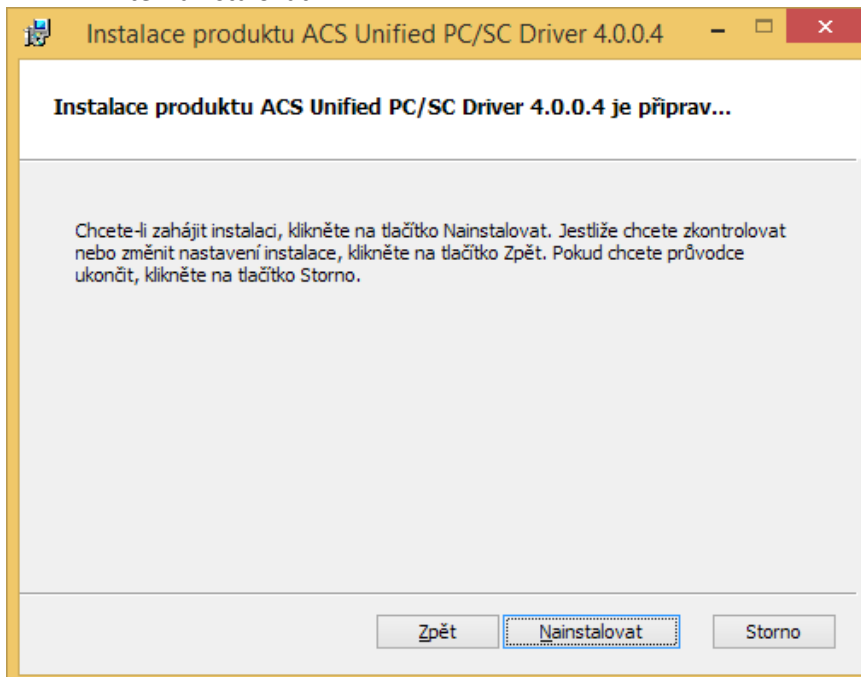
Instalace produktu ACS Unified PC/SC Driver 4.0.0.4

Instalace produktu ACS Unified PC/SC Driver 4.0.0.4 je připrav...

Chcete-li zahájit instalaci, klikněte na tlačítko Nainstalovat. Jestliže chcete zkontrolovat nebo změnit nastavení instalace, klikněte na tlačítko Zpět. Pokud chcete průvodce ukončit, klikněte na tlačítko Storno.

Zpět
Nainstalovat
Storno